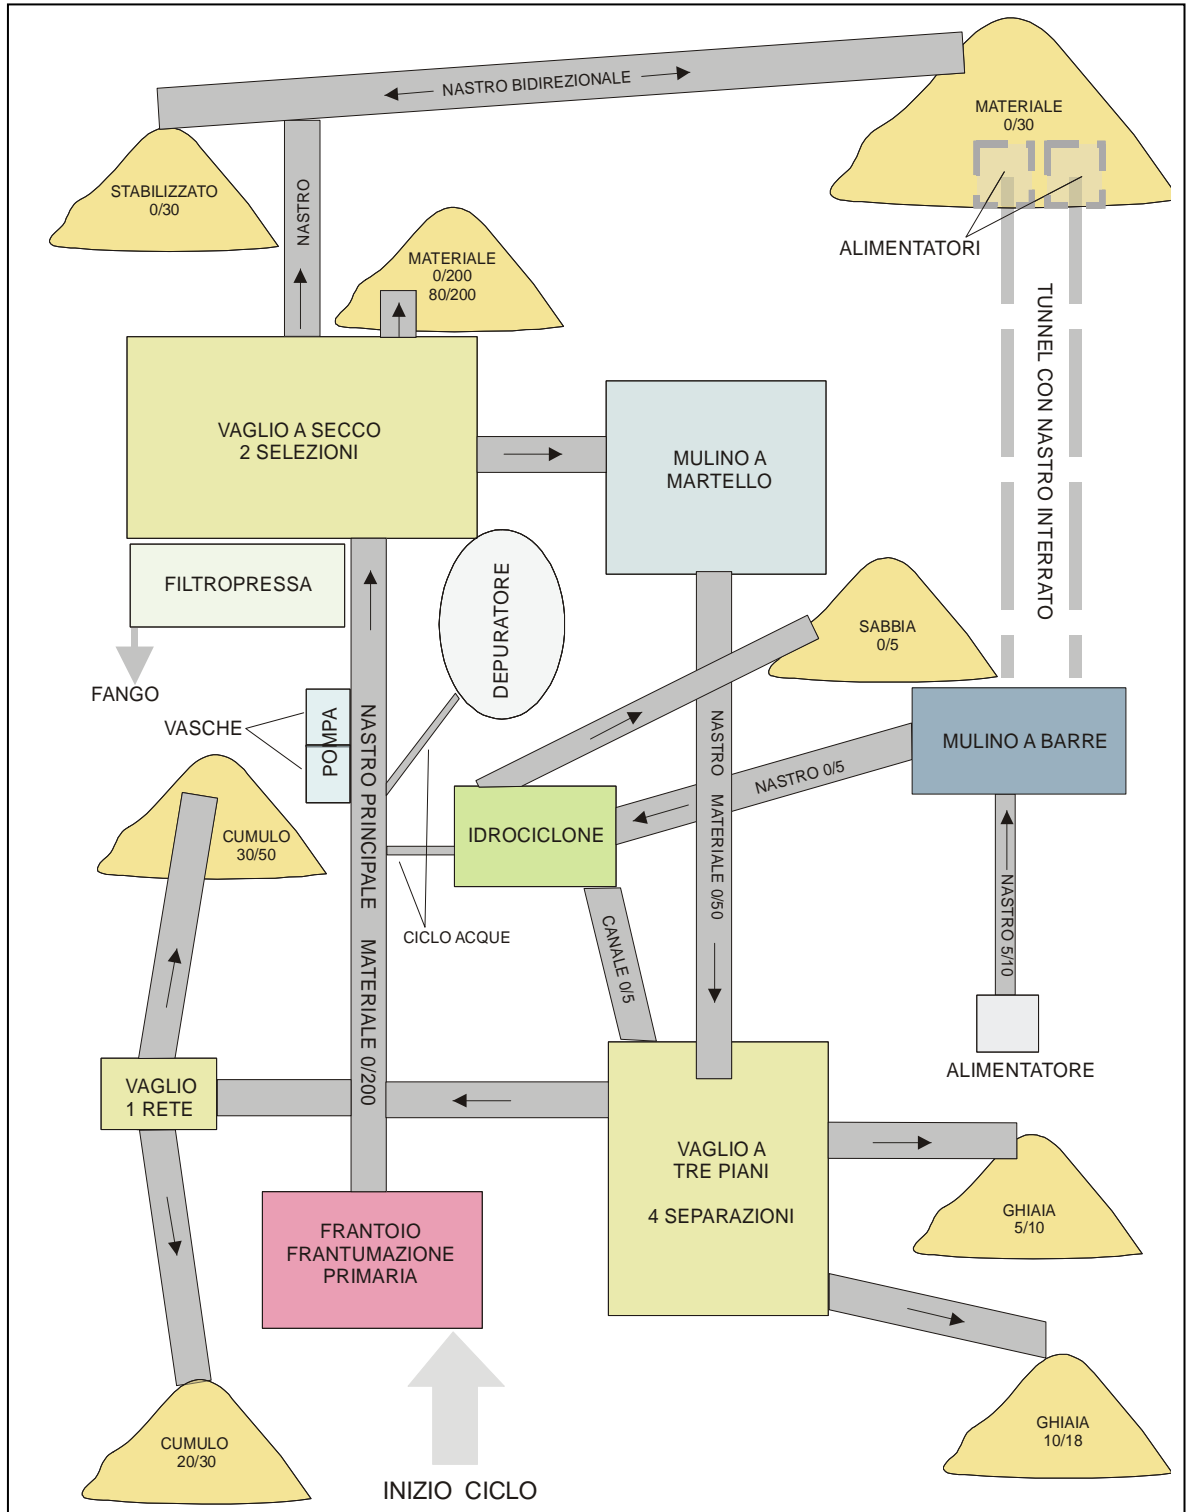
NASTRO BIDIREZIONALE

MATERIALE
0/30

STABILIZZATO
0/30

NASTRO

ALIMENTATORI

MATERIALE
0/200
80/200

TUNNEL CON NASTRO INTERRATO

VAGLIO A SECCO
2 SELEZIONI

MULINO A
MARTELLO

FILTROPRESSA

DEPURATORE

FANGO

SABBIA
0/5

VASCHE

POMPA

MULINO A BARRE

NASTRO 0/5

NASTRO PRINCIPALE MATERIALE 0/200

IDROCICLONE

NASTRO MATERIALE 0/50

CUMULO
30/50

CICLO ACQUE

CANALE 0/5

NASTRO 5/10

ALIMENTATORE

VAGLIO
1 RETE

VAGLIO A
TRE PIANI

4 SEPARAZIONI

FRANTOIO
FRANTUMAZIONE
PRIMARIA

GHIAIA
5/10

GHIAIA
10/18

CUMULO
20/30

INIZIO CICLO